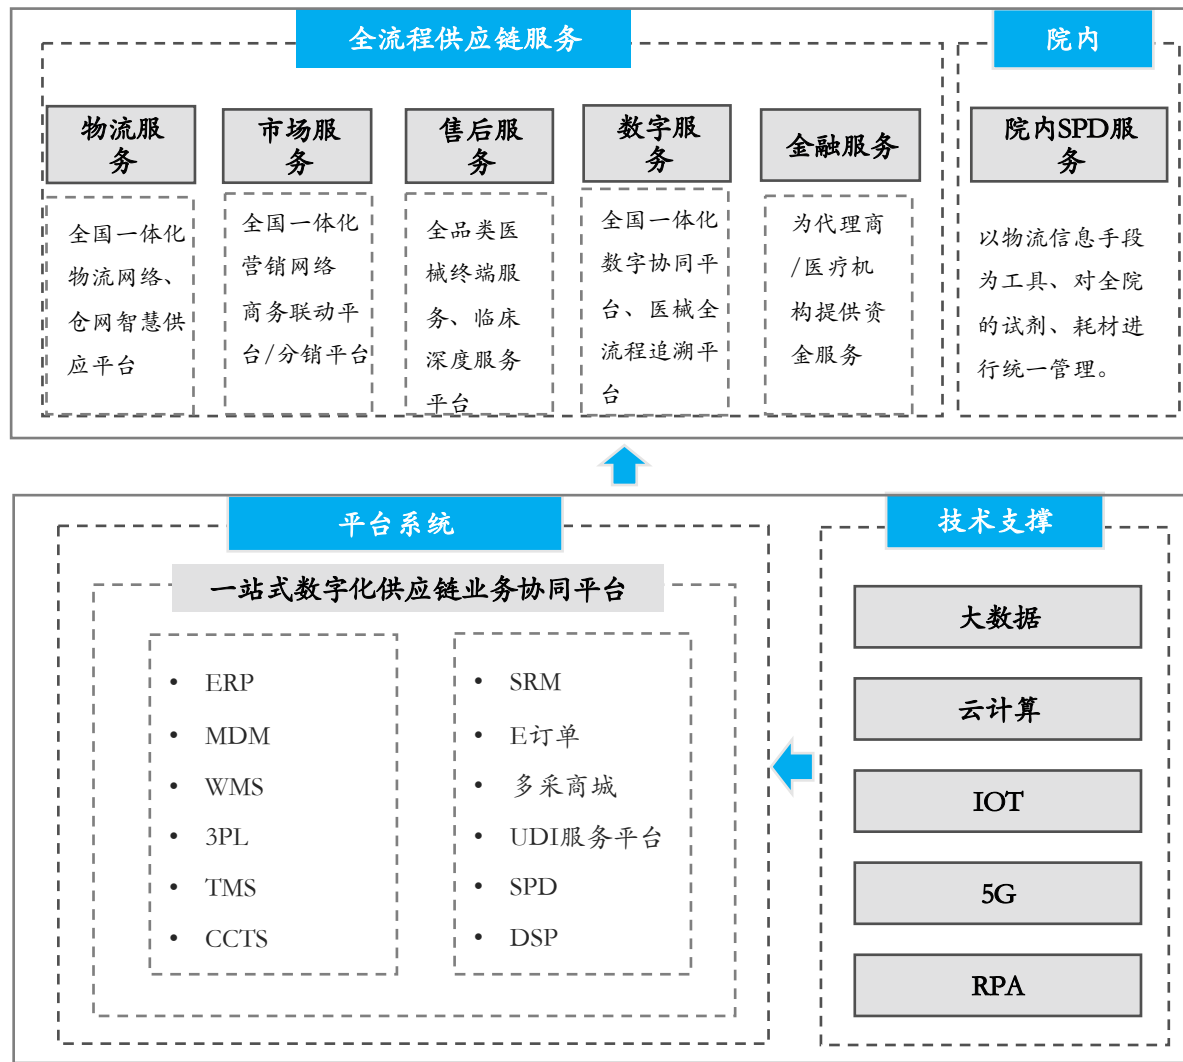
全流程供应链服务

院内

物流服务

全国一体化物流网络、仓网智慧供应平台

市场服务

全国一体化营销网络商务联动平台/分销平台

售后服务

全品类医械终端服务、临床深度服务平台

数字服务

全国一体化数字协同平台、医械全流程追溯平台

全融服务

为代理商/医疗机构提供资金服务

院内SPD服务

以物流信息手段为工具、对全院的试剂、耗材进行统一管理。

平台系统

一站式数字化供应链业务协同平台

• ERP
• MDM
• WMS
• 3PL
• TMS
• CCTS

• SRM
• E订单
• 多采商城
• UDI服务平台
• SPD
• DSP

技术支撑

大数据

云计算

IOT

5G

RPA